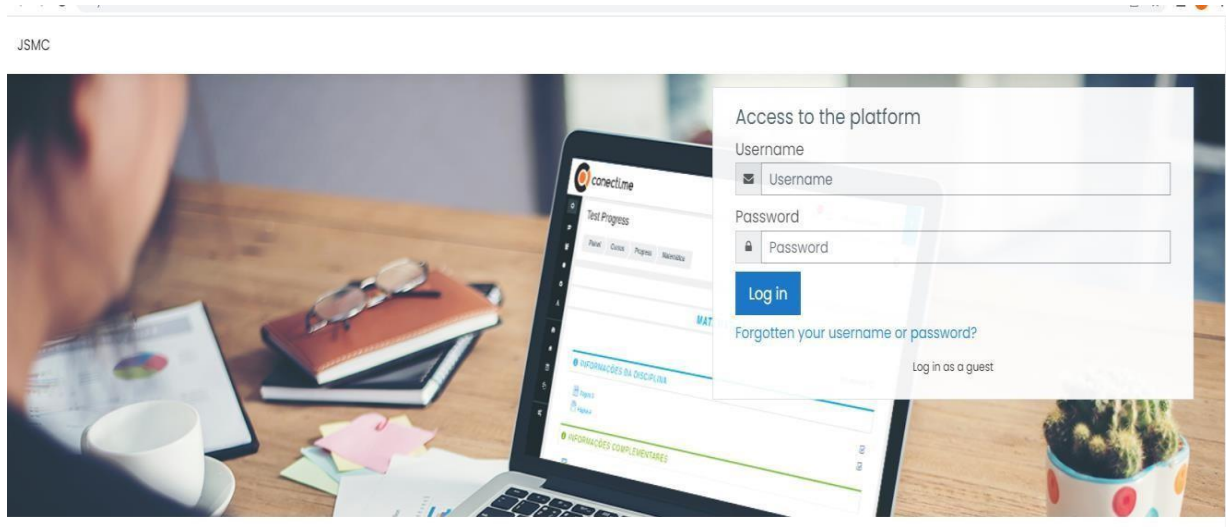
JSMC

conectime

Test Progress

Painel Cursos Progress Matemática

MAT

INFORMAÇÕES DA DISCIPLINA

INFORMAÇÕES COMPLEMENTARES

Access to the platform

Username

Username

Password

Password

Log in

Forgotten your username or password?

Log in as a guest